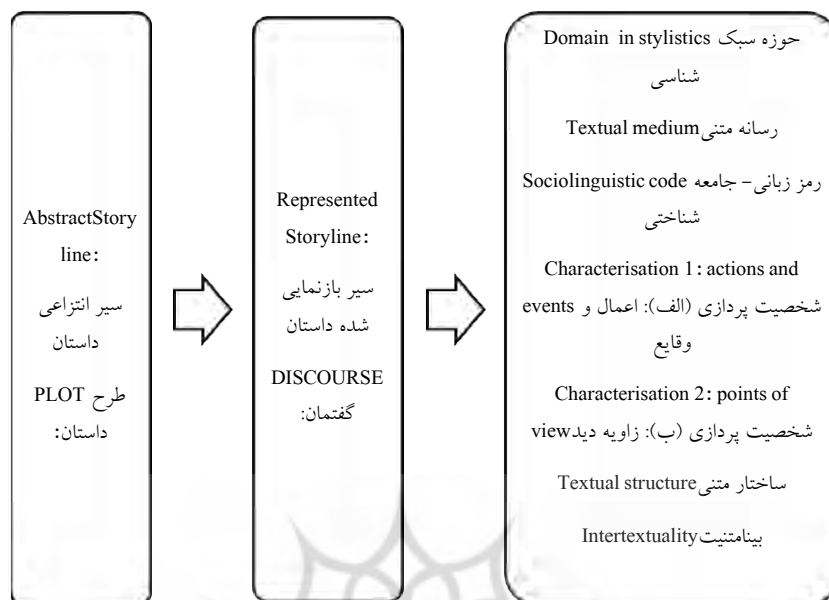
AbstractStory line:
سیر انتزاعی داستان
طرح PLOT داستان:

Represented Storyline:
سیر بازنمایی شده داستان
DISCOURSE گفتمان:

حوزه سبک Domain in stylistics شناسی
رسانه متنی Textual medium
رمز زبانی- جامعه Sociolinguistic code شناختی
Characterisation 1: actions and events شخصیت پردازی (الف): اعمال و وقایع
Characterisation 2: points of view شخصیت پردازی (ب): زاویه دید
ساختار متنی Textual structure
بینامتنیت Intertextuality